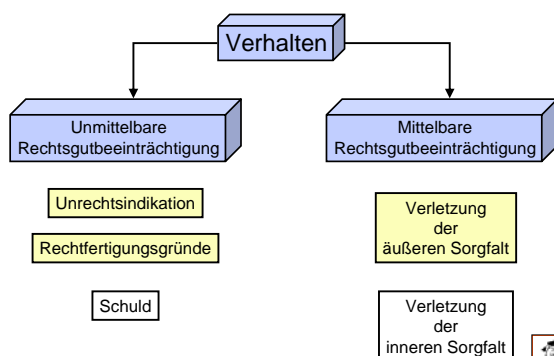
Verhalten

Unmittelbare Rechtsgutbeeinträchtigung

Mittelbare Rechtsgutbeeinträchtigung

Unrechtsindikation

Rechtfertigungsgründe

Schuld

Verletzung der äußeren Sorgfalt

Verletzung der inneren Sorgfalt